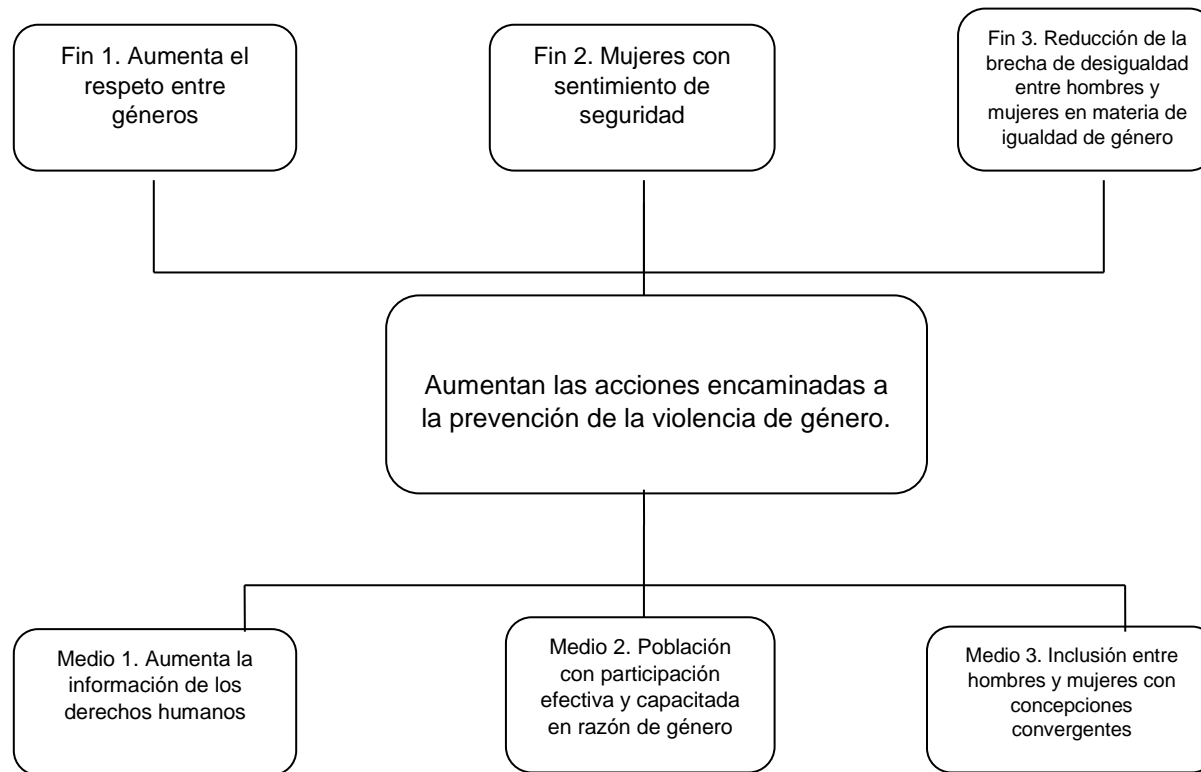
Fin 1. Aumenta el respeto entre géneros

Fin 2. Mujeres con sentimiento de seguridad

Fin 3. Reducción de la brecha de desigualdad entre hombres y mujeres en materia de igualdad de género

Aumentan las acciones encaminadas a la prevención de la violencia de género.

Medio 1. Aumenta la información de los derechos humanos

Medio 2. Población con participación efectiva y capacitada en razón de género

Medio 3. Inclusión entre hombres y mujeres con concepciones convergentes